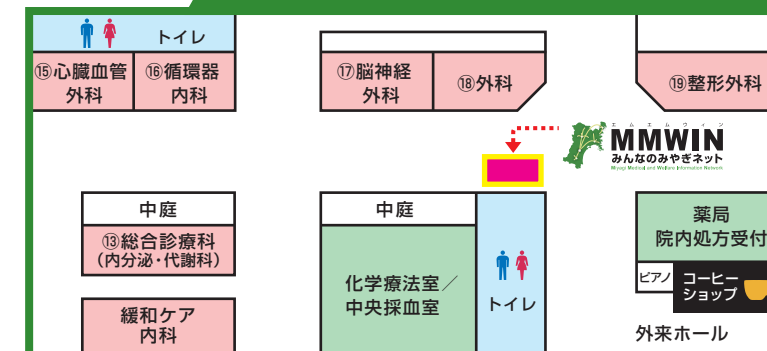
トイレ

⑮心臓血管外科

⑯循環器内科

⑰脳神経外科

⑱外科

⑲整形外科

エム エム ウィン
MMWIN
みんなのみやぎネット
Miyagi Medical and Welfare Information Network

中庭

⑬総合診療科
(内分泌・代謝科)

緩和ケア内科

中庭

化学療法室／中央採血室

トイレ

薬局
院内処方受付

ピアノ

コーヒーショップ

外来ホール